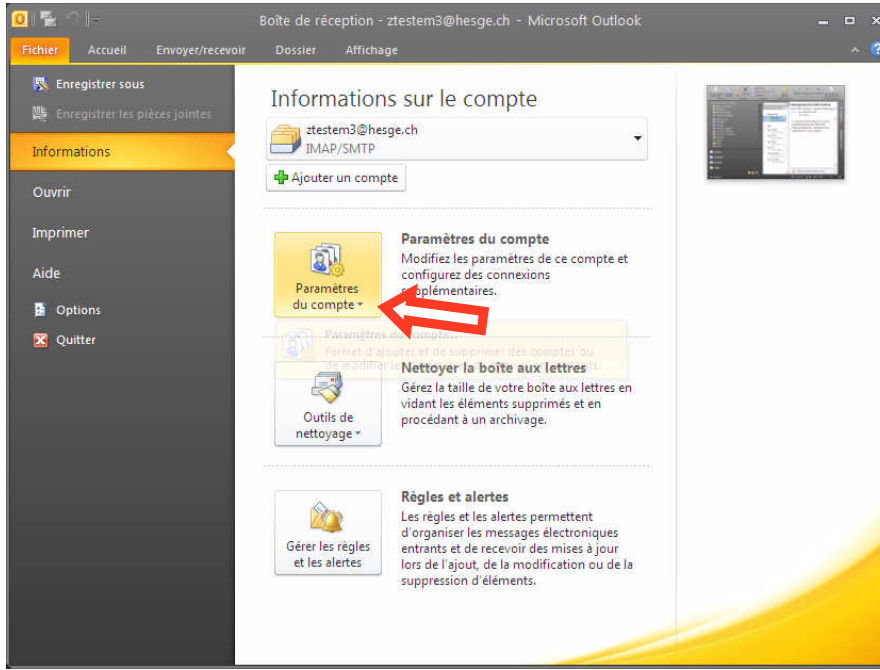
Boîte de réception - ztestem3@hesge.ch - Microsoft Outlook

Fichier Accueil Envoyer/recevoir Dossier Affichage

Enregistrer sous
Enregistrer les pièces jointes
Informations
Ouvrir
Imprimer
Aide
Options
Quitter

Informations sur le compte

ztestem3@hesge.ch
IMAP/SMTP

Ajouter un compte

Paramètres du compte

Paramètres du compte
Modifiez les paramètres de ce compte et configurez des connexions supplémentaires.

Paramètres du compte...
Permet d'ajouter et de supprimer des comptes ou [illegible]

Outils de nettoyage

Nettoyer la boîte aux lettres
Gérez la taille de votre boîte aux lettres en vidant les éléments supprimés et en procédant à un archivage.

Gérer les règles et les alertes

Règles et alertes
Les règles et les alertes permettent d'organiser les messages électroniques entrants et de recevoir des mises à jour lors de l'ajout, de la modification ou de la suppression d'éléments.